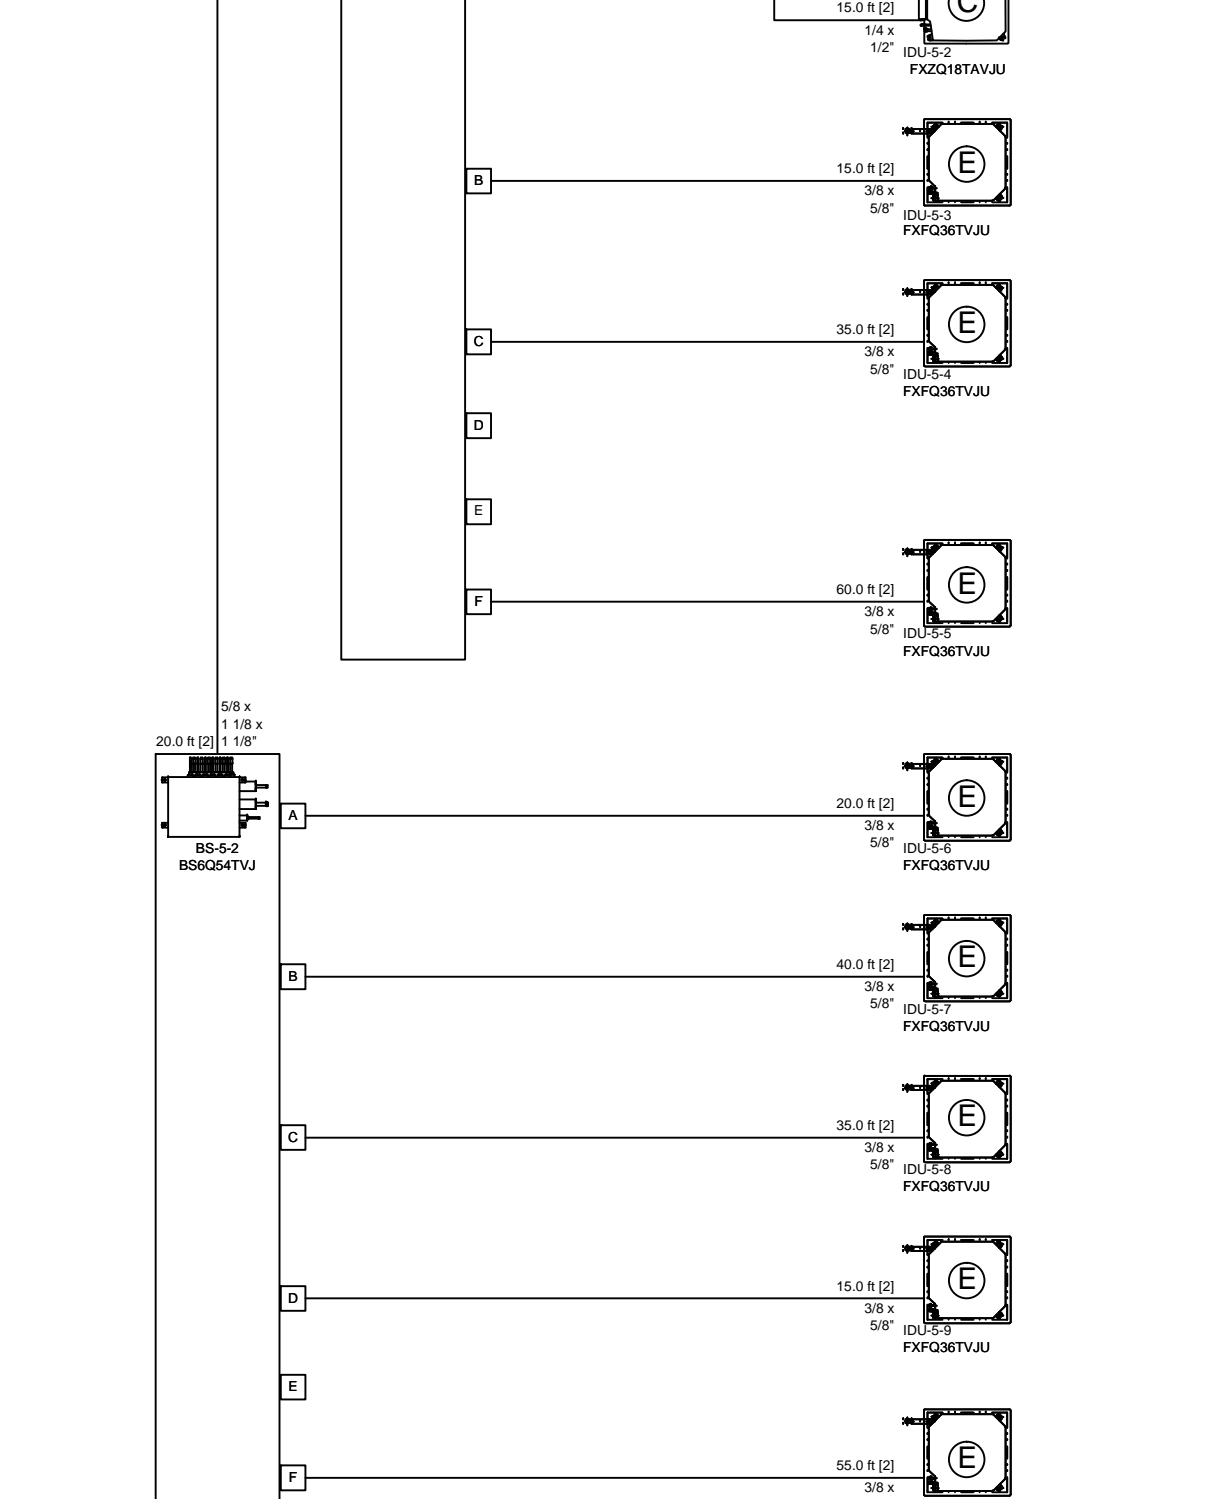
15.0 ft [2]
1/4 x
1/2"
C
IDU-5-2
FXZQ18TAVJU

B
15.0 ft [2]
3/8 x
5/8"
E
IDU-5-3
FXFQ36TVJU

C
35.0 ft [2]
3/8 x
5/8"
E
IDU-5-4
FXFQ36TVJU

D

E

F
60.0 ft [2]
3/8 x
5/8"
E
IDU-5-5
FXFQ36TVJU

5/8 x
1 1/8 x
20.0 ft [2] 1 1/8"

BS-5-2
BS6Q54TVJ

A
20.0 ft [2]
3/8 x
5/8"
E
IDU-5-6
FXFQ36TVJU

B
40.0 ft [2]
3/8 x
5/8"
E
IDU-5-7
FXFQ36TVJU

C
35.0 ft [2]
3/8 x
5/8"
E
IDU-5-8
FXFQ36TVJU

D
15.0 ft [2]
3/8 x
5/8"
E
IDU-5-9
FXFQ36TVJU

E

F
55.0 ft [2]
3/8 x
E